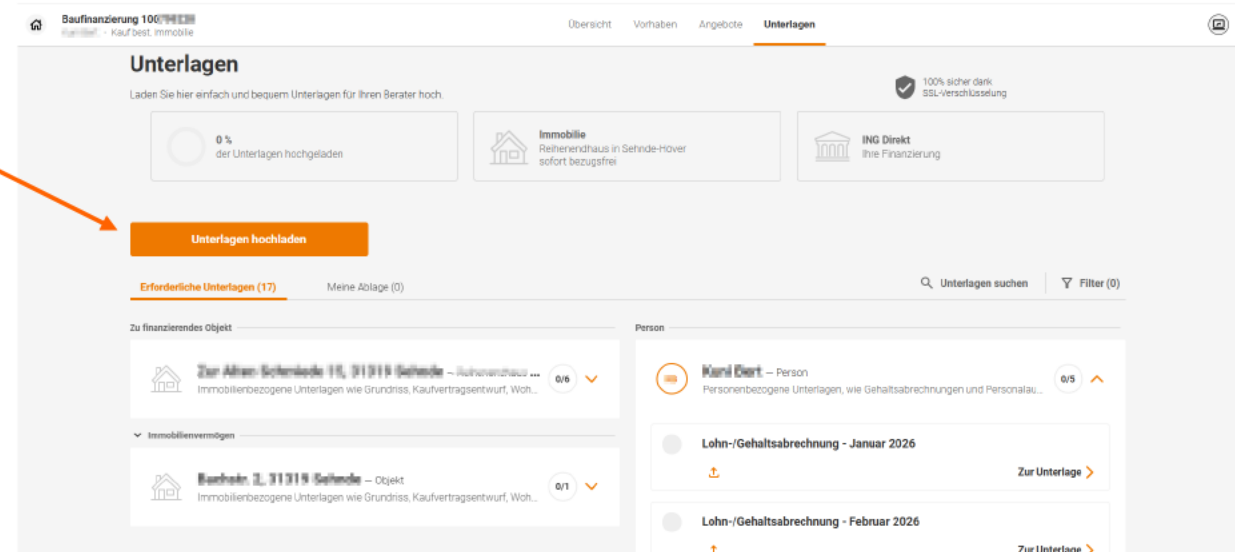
Baufinanzierung 100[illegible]
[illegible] · Kauf best. Immobilie

Übersicht Vorhaben Angebote Unterlagen

Unterlagen

Laden Sie hier einfach und bequem Unterlagen für Ihren Berater hoch.

100% sicher dank SSL-Verschlüsselung

0 %
der Unterlagen hochgeladen

Immobilie
Reihenendhaus in Sehnde-Höver
sofort bezugsfrei

ING Direkt
Ihre Finanzierung

Unterlagen hochladen

Erforderliche Unterlagen (17) Meine Ablage (0)

Unterlagen suchen Filter (0)

Zu finanzierendes Objekt

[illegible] – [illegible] ...
Immobilienbezogene Unterlagen wie Grundriss, Kaufvertragsentwurf, Woh...
0/6

Immobilienvermögen

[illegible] – Objekt
Immobilienbezogene Unterlagen wie Grundriss, Kaufvertragsentwurf, Woh...
0/1

Person

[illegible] – Person
Personenbezogene Unterlagen, wie Gehaltsabrechnungen und Personalau...
0/5

Lohn-/Gehaltsabrechnung - Januar 2026
Zur Unterlage

Lohn-/Gehaltsabrechnung - Februar 2026
Zur Unterlage